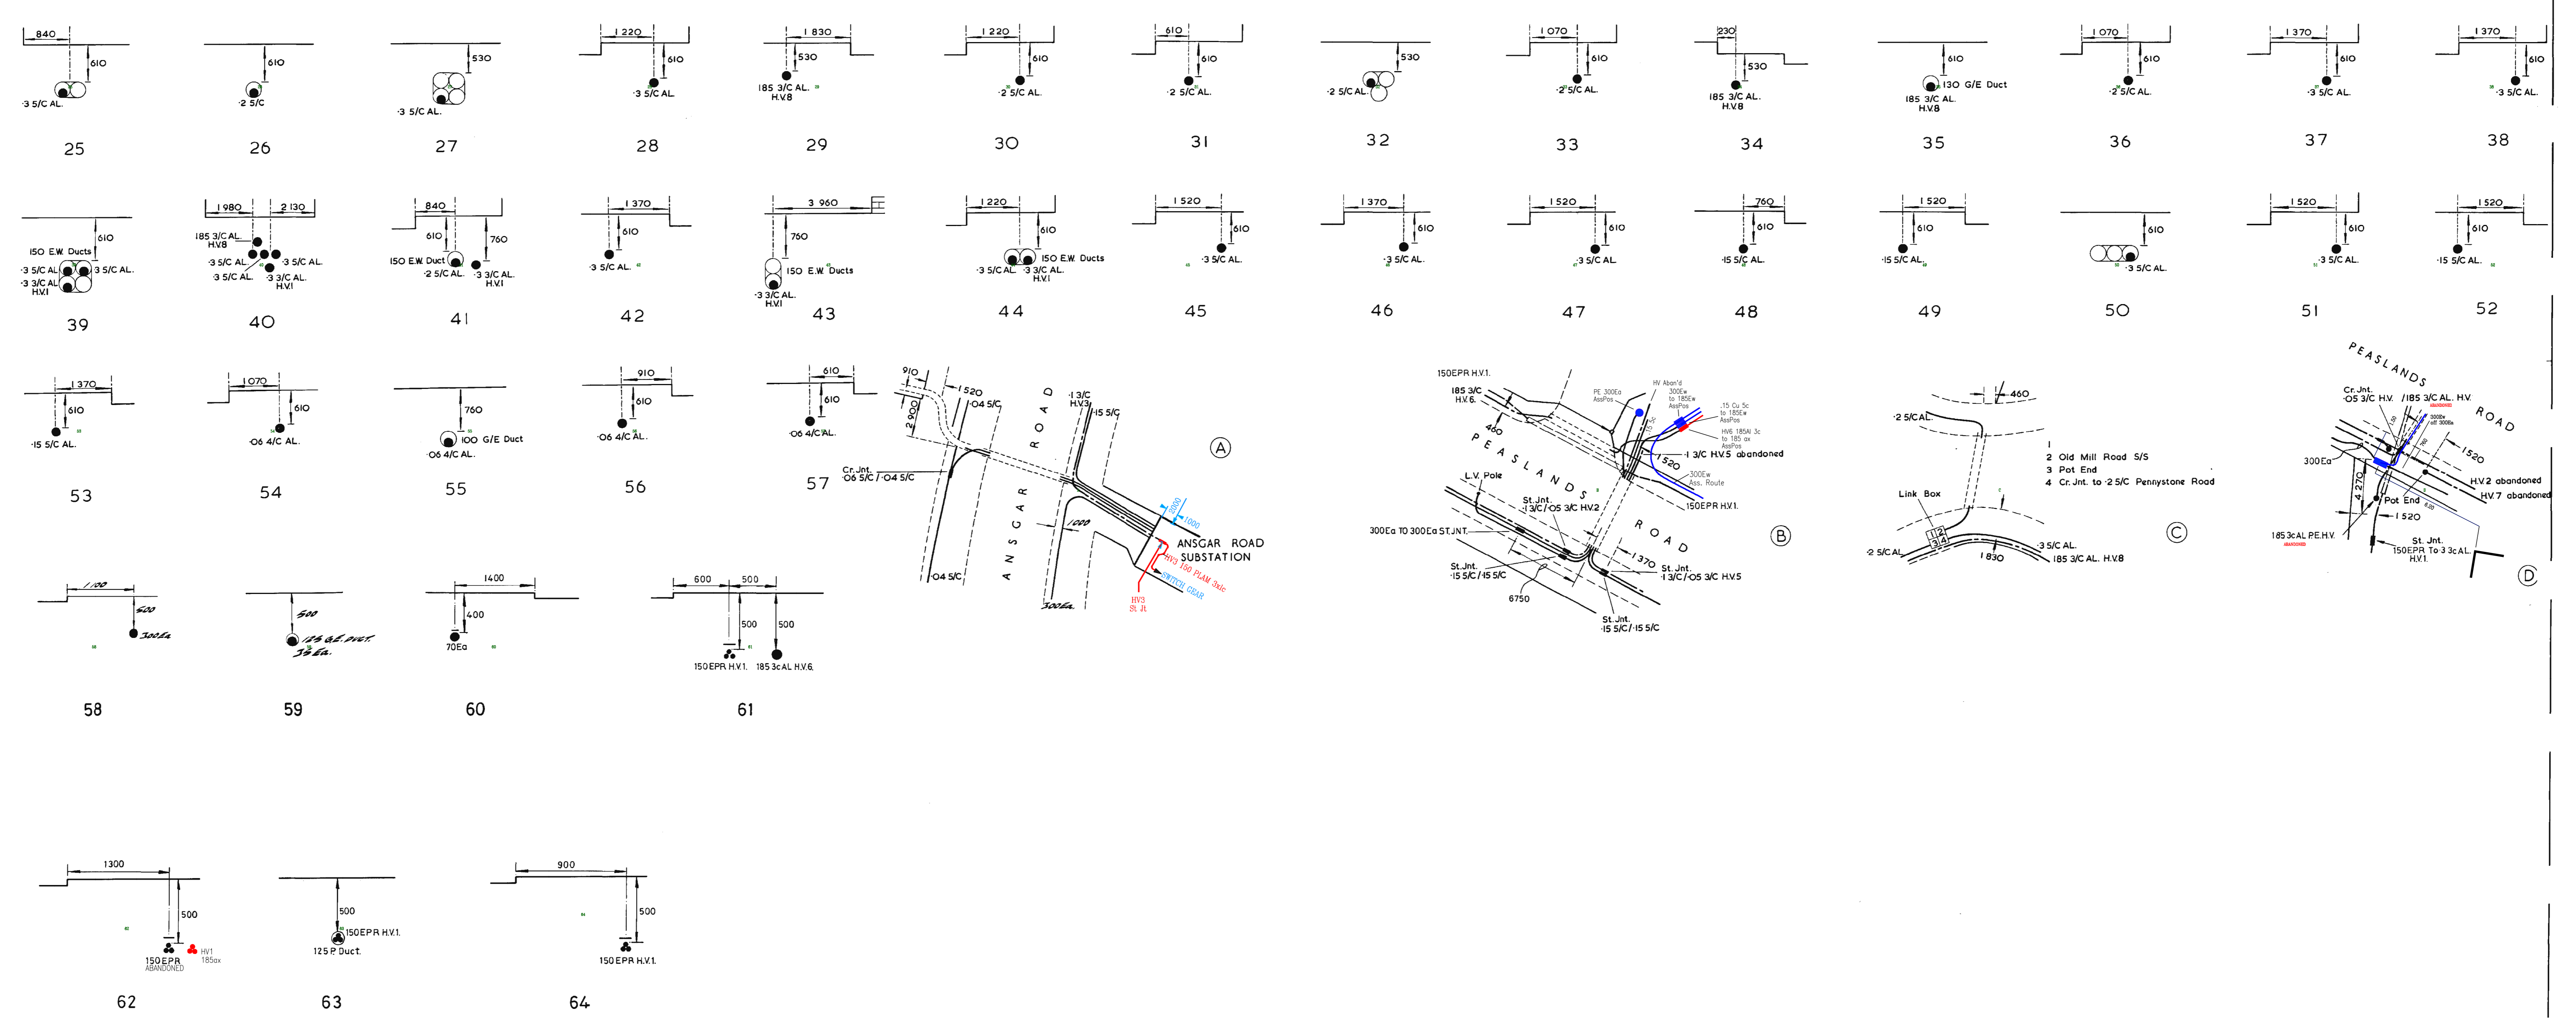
840
610
·3 5/C AL.
25

610
·2 5/C
26

530
·3 5/C AL.
27

1 220
610
·3 5/C AL.
28

1 830
530
185 3/C AL.
H.V.8
29

1 220
610
·2 5/C AL.
30

610
610
·2 5/C AL.
31

530
·2 5/C AL.
32

1 070
610
·2 5/C AL.
33

230
530
185 3/C AL.
H.V.8
34

610
130 G/E Duct
185 3/C AL.
H.V.8
35

1 070
610
·2 5/C AL.
36

1 370
610
·3 5/C AL.
37

1 370
610
·3 5/C AL.
38

610
150 E.W. Ducts
·3 5/C AL.
3 5/C AL.
·3 3/C AL.
H.V.I
39

1 980
2 130
185 3/C AL.
H.V.8
·3 5/C AL.
·3 5/C AL.
·3 5/C AL.
·3 3/C AL.
H.V.I
40

840
610
760
150 E.W. Duct
·2 5/C AL.
·3 3/C AL.
H.V.I
41

1 370
610
·3 5/C AL.
42

3 960
760
150 E.W. Ducts
·3 3/C AL.
H.V.I
43

1 220
610
150 E.W. Ducts
·3 5/C AL.
·3 3/C AL.
H.V.I
44

1 520
610
·3 5/C AL.
45

1 370
610
·3 5/C AL.
46

1 520
610
·3 5/C AL.
47

760
610
·15 5/C AL.
48

1 520
610
·15 5/C AL.
49

610
·3 5/C AL.
50

1 520
610
·3 5/C AL.
51

1 520
610
·15 5/C AL.
52

1 370
610
·15 5/C AL.
53

1 070
610
·06 4/C AL.
54

760
100 G/E Duct
·06 4/C AL.
55

910
610
·06 4/C AL.
56

610
610
·06 4/C AL.
57

910
2 900
1 520
·04 5/C
ROAD
·1 3/C
H.V.3
·15 5/C
Cr. Jnt.
·06 5/C / ·04 5/C
ANSGAR
1000
ANSGAR ROAD
SUBSTATION
HV3 150 PLAM 3alc
SWITCH GEAR
HV3
St Jt
·04 5/C
300Ea
1000
Ⓐ

150EPR H.V.1.
185 3/C
H.V.6.
460
PEASLANDS
PE 300Ea
AssPos
HV Aban'd
300Ew
to 185Ew
AssPos
·15 Cu 5c
to 185Ew
AssPos
HV6 185Al 3c
to 185 ox
AssPos
1 520
·1 3/C H.V.5 abandoned
300Ew
Ass. Route
150EPR H.V.1.
L.V. Pole
St. Jnt.
·1 3/C / ·05 3/C H.V.2
ROAD
300Ea TO 300Ea ST.JNT.
St. Jnt.
·15 5/C / ·15 5/C
1 370
St. Jnt.
·1 3/C / ·05 3/C H.V.5
6750
St. Jnt.
·15 5/C / ·15 5/C
Ⓑ

460
·2 5/C AL.
1
2 Old Mill Road S/S
3 Pot End
4 Cr. Jnt. to ·2 5/C Pennystone Road
Link Box
·2 5/C AL.
·3 5/C AL.
1 830
185 3/C AL. H.V.8
Ⓒ

PEASLANDS ROAD
Cr. Jnt.
·05 3/C H.V. / 185 3/C AL. H.V.
300Ea
1 520
H.V.2 abandoned
H.V.7 abandoned
4 270
Pot End
1 520
185 3c AL PE.H.V.
St. Jnt.
150EPR To 3 3c AL.
H.V.1.
Ⓓ

1 100
500
300Ea
58

500
125 G.E. DUCT
3Ø Ea.
59

1400
400
70Ea
60

600
500
500
500
150EPR H.V.1.
185 3c AL H.V.6.
61

1300
500
150 EPR
ABANDONED
HV1
185ox
62

500
150EPR H.V.1.
125 P. Duct.
63

900
500
150EPR H.V.1.
64